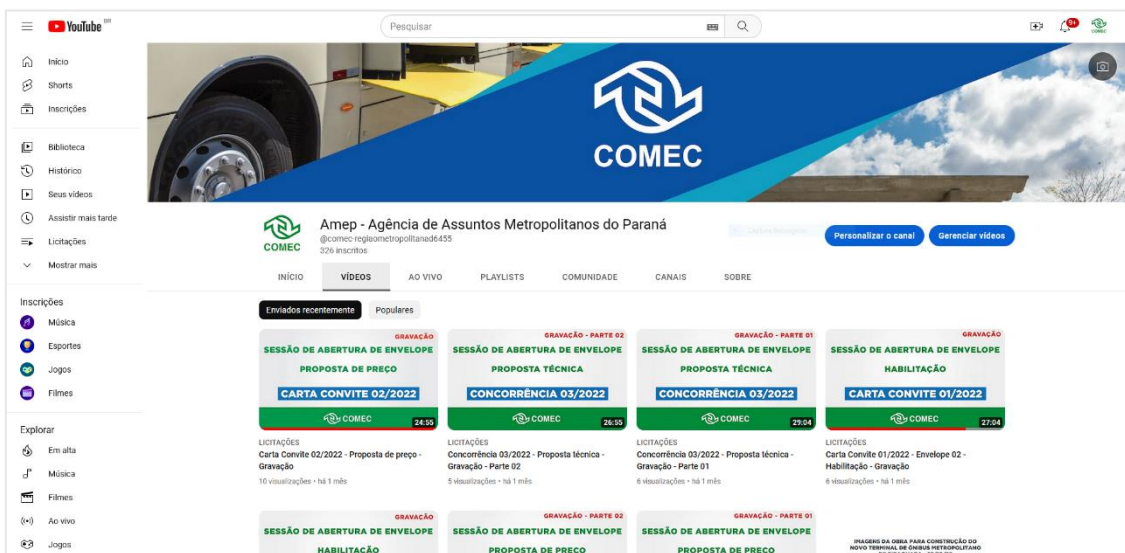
YouTube BR

Pesquisar

9+

Início
Shorts
Inscrições

Biblioteca
Histórico
Seus vídeos
Assistir mais tarde
Licitações
Mostrar mais

Inscrições
Música
Esportes
Jogos
Filmes

Explorar
Em alta
Música
Filmes
Ao vivo
Jogos

COMEC

COMEC
Amep - Agência de Assuntos Metropolitanos do Paraná
@comec-regiaometropolitanad6455
326 inscritos

Personalizar o canal
Gerenciar vídeos

INÍCIO
VÍDEOS
AO VIVO
PLAYLISTS
COMUNIDADE
CANAIS
SOBRE

Enviados recentemente
Populares

GRAVAÇÃO
SESSÃO DE ABERTURA DE ENVELOPE
PROPOSTA DE PREÇO
CARTA CONVITE 02/2022
COMEC
24:55
LICITAÇÕES
Carta Convite 02/2022 - Proposta de preço - Gravação
10 visualizações • há 1 mês

GRAVAÇÃO - PARTE 02
SESSÃO DE ABERTURA DE ENVELOPE
PROPOSTA TÉCNICA
CONCORRÊNCIA 03/2022
COMEC
26:55
LICITAÇÕES
Concorrência 03/2022 - Proposta técnica - Gravação - Parte 02
5 visualizações • há 1 mês

GRAVAÇÃO - PARTE 01
SESSÃO DE ABERTURA DE ENVELOPE
PROPOSTA TÉCNICA
CONCORRÊNCIA 03/2022
COMEC
29:04
LICITAÇÕES
Concorrência 03/2022 - Proposta técnica - Gravação - Parte 01
6 visualizações • há 1 mês

GRAVAÇÃO
SESSÃO DE ABERTURA DE ENVELOPE
HABILITAÇÃO
CARTA CONVITE 01/2022
COMEC
27:04
LICITAÇÕES
Carta Convite 01/2022 - Envelope 02 - Habilitação - Gravação
6 visualizações • há 1 mês

GRAVAÇÃO
SESSÃO DE ABERTURA DE ENVELOPE
HABILITAÇÃO

GRAVAÇÃO - PARTE 02
SESSÃO DE ABERTURA DE ENVELOPE
PROPOSTA DE PREÇO

GRAVAÇÃO - PARTE 01
SESSÃO DE ABERTURA DE ENVELOPE
PROPOSTA DE PREÇO

IMAGENS DA OBRA PARA CONSTRUÇÃO DO NOVO TERMINAL DE ÔNIBUS METROPOLITANO